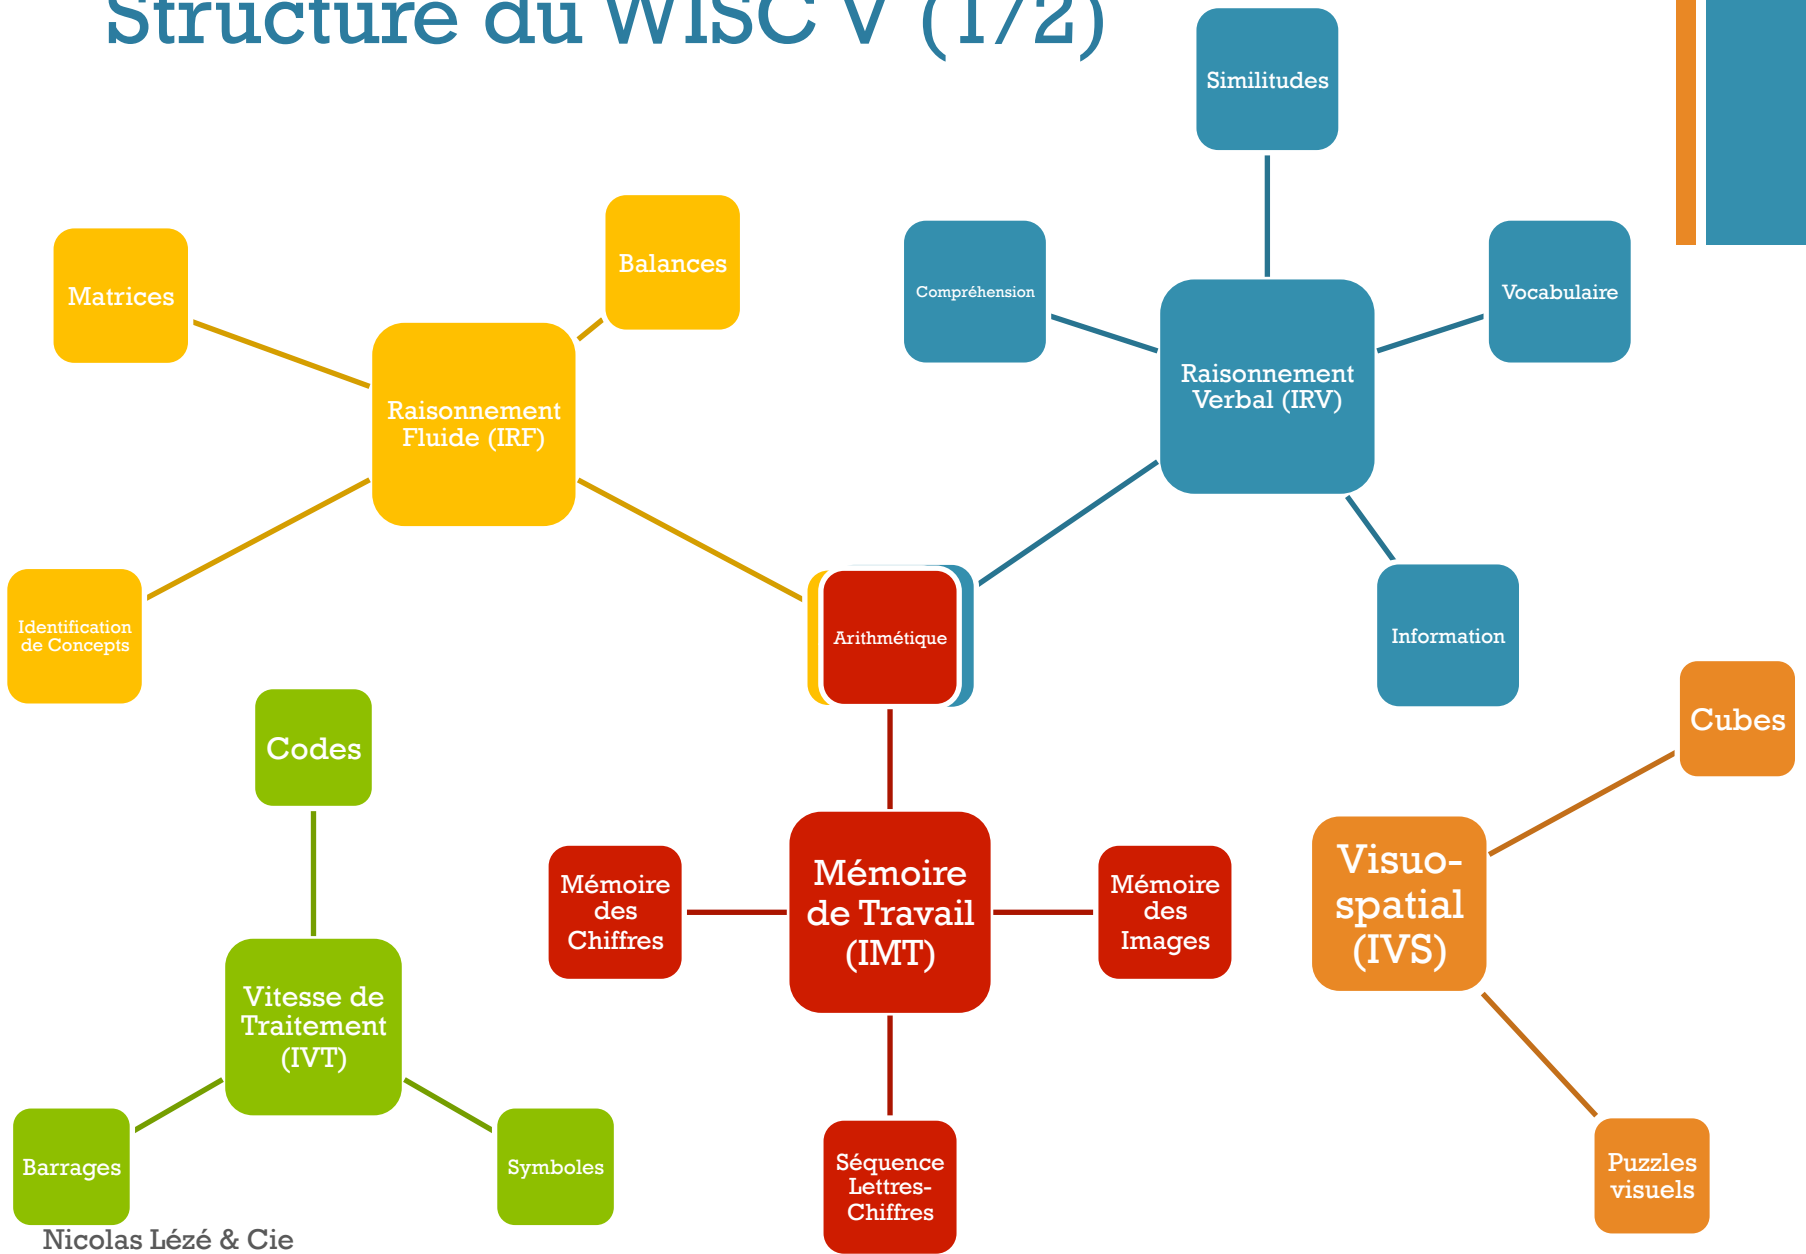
Structure du WISC V (1/2)

Similitudes

Compréhension

Raisonnement Verbal (IRV)

Vocabulaire

Information

Matrices

Balances

Raisonnement Fluide (IRF)

Identification de Concepts

Arithmétique

Codes

Vitesse de Traitement (IVT)

Barrages

Symboles

Mémoire des Chiffres

Mémoire de Travail (IMT)

Mémoire des Images

Séquence Lettres-Chiffres

Cubes

Visuo-spatial (IVS)

Puzzles visuels

Nicolas Lézé & Cie